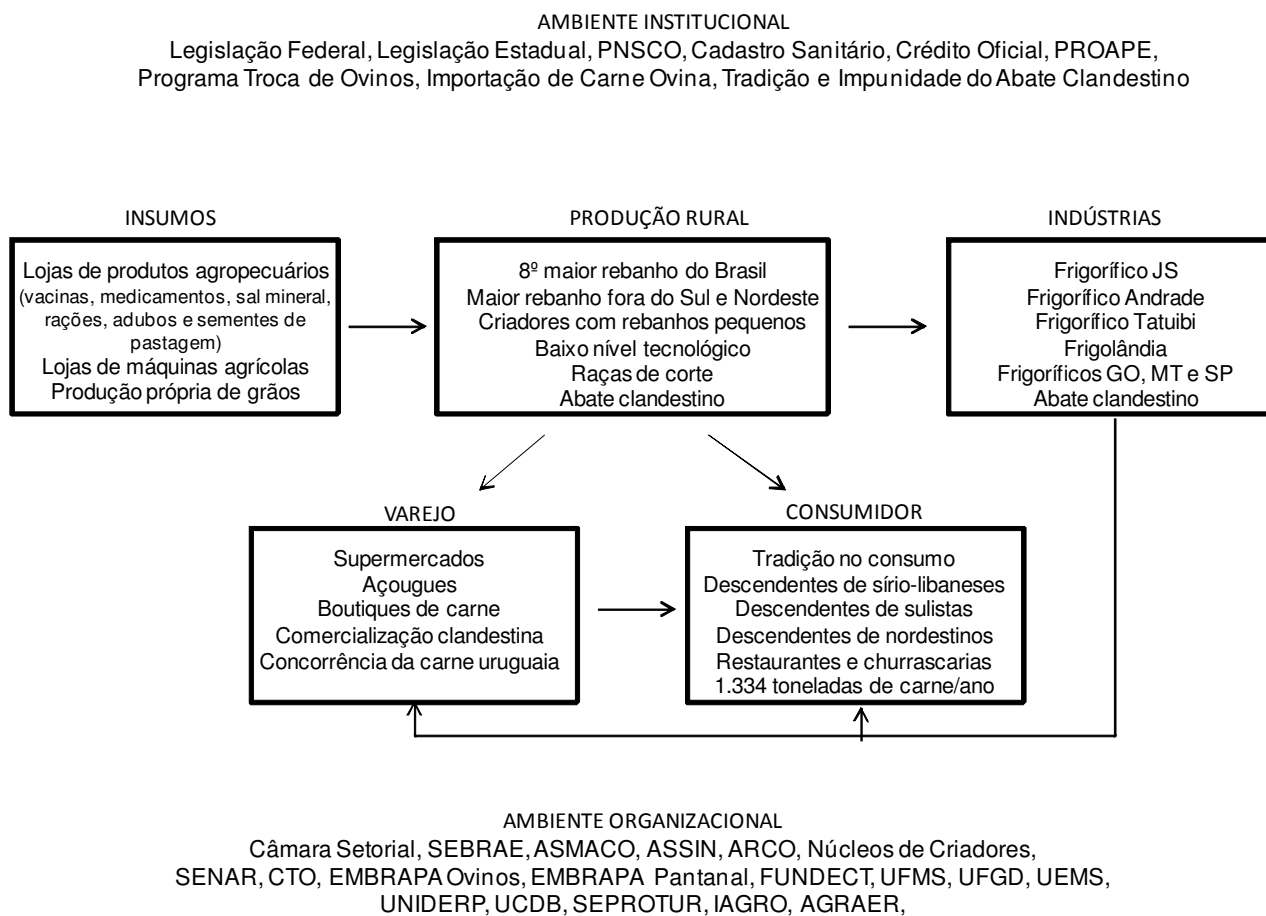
AMBIENTE INSTITUCIONAL
Legislação Federal, Legislação Estadual, PNSCO, Cadastro Sanitário, Crédito Oficial, PROAPE, Programa Troca de Ovinos, Importação de Carne Ovina, Tradição e Impunidade do Abate Clandestino

INSUMOS
Lojas de produtos agropecuários (vacinas, medicamentos, sal mineral, rações, adubos e sementes de pastagem)
Lojas de máquinas agrícolas
Produção própria de grãos

PRODUÇÃO RURAL
8º maior rebanho do Brasil
Maior rebanho fora do Sul e Nordeste
Criadores com rebanhos pequenos
Baixo nível tecnológico
Raças de corte
Abate clandestino

INDÚSTRIAS
Frigorífico JS
Frigorífico Andrade
Frigorífico Tatuibi
Frigolândia
Frigoríficos GO, MT e SP
Abate clandestino

VAREJO
Supermercados
Açougues
Boutiques de carne
Comercialização clandestina
Concorrência da carne uruguaia

CONSUMIDOR
Tradição no consumo
Descendentes de sírio-libaneses
Descendentes de sulistas
Descendentes de nordestinos
Restaurantes e churrascarias
1.334 toneladas de carne/ano

AMBIENTE ORGANIZACIONAL
Câmara Setorial, SEBRAE, ASMACO, ASSIN, ARCO, Núcleos de Criadores, SENAR, CTO, EMBRAPA Ovinos, EMBRAPA Pantanal, FUNDECT, UFMS, UFGD, UEMS, UNIDERP, UCDB, SEPROTUR, IAGRO, AGRAER,